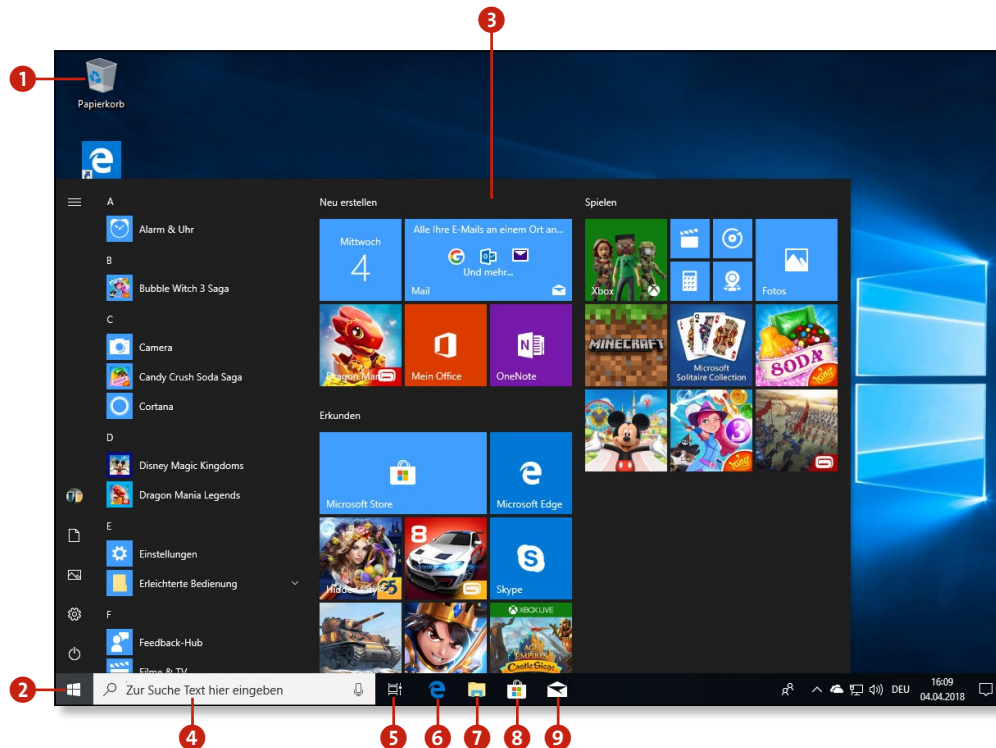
1
Papierkorb

3

A
Alarm & Uhr
B
Bubble Witch 3 Saga
C
Camera
Candy Crush Soda Saga
Cortana
D
Disney Magic Kingdoms
Dragon Mania Legends
E
Einstellungen
Erleichterte Bedienung
F
Feedback-Hub
Filme & TV

Neu erstellen
Mittwoch
4
Alle Ihre E-Mails an einem Ort an...
Und mehr...
Mail
Dragon Man
Mein Office
OneNote

Erkunden
Microsoft Store
Microsoft Edge
Hidden City
Skype
XBOX LIVE

Spielen
Xbox
Fotos
MINECRAFT
Microsoft Solitaire Collection
SODA

2
Zur Suche Text hier eingeben
DEU
16:09
04.04.2018

4 5 6 7 8 9